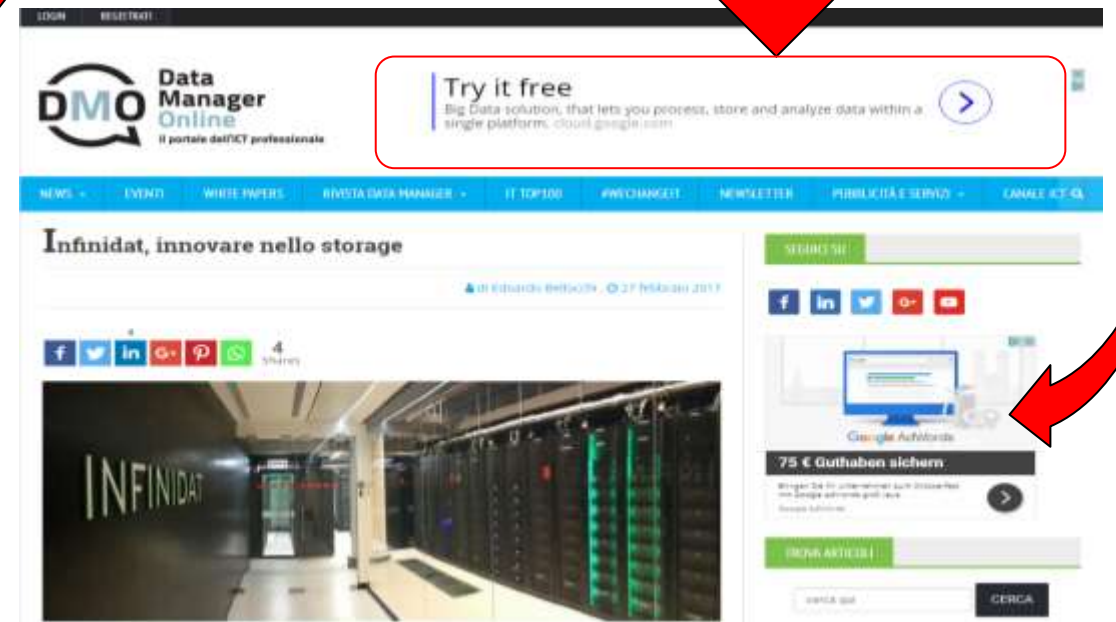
LOGIN REGISTRATI

DMO Data Manager Online
Il portale dell'ICT professionale

Try it free
Big Data solution, that lets you process, store and analyze data within a single platform. cloud.google.com

NEWS EVENTI WHITE PAPERS RIVISTA DATA MANAGER IT TOP100 #WECHANGEIT NEWSLETTER PUBBLICITÀ E SERVIZI CANALE ICT

Infinidat, innovare nello storage

di Edoardo Bellocchi 27 febbraio 2017

4 Shares

INFINIDAT

SEGUICI SU

Google AdWords

75 € Guthaben sichern

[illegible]

TROVA ARTICOLI

cerca qui

CERCA